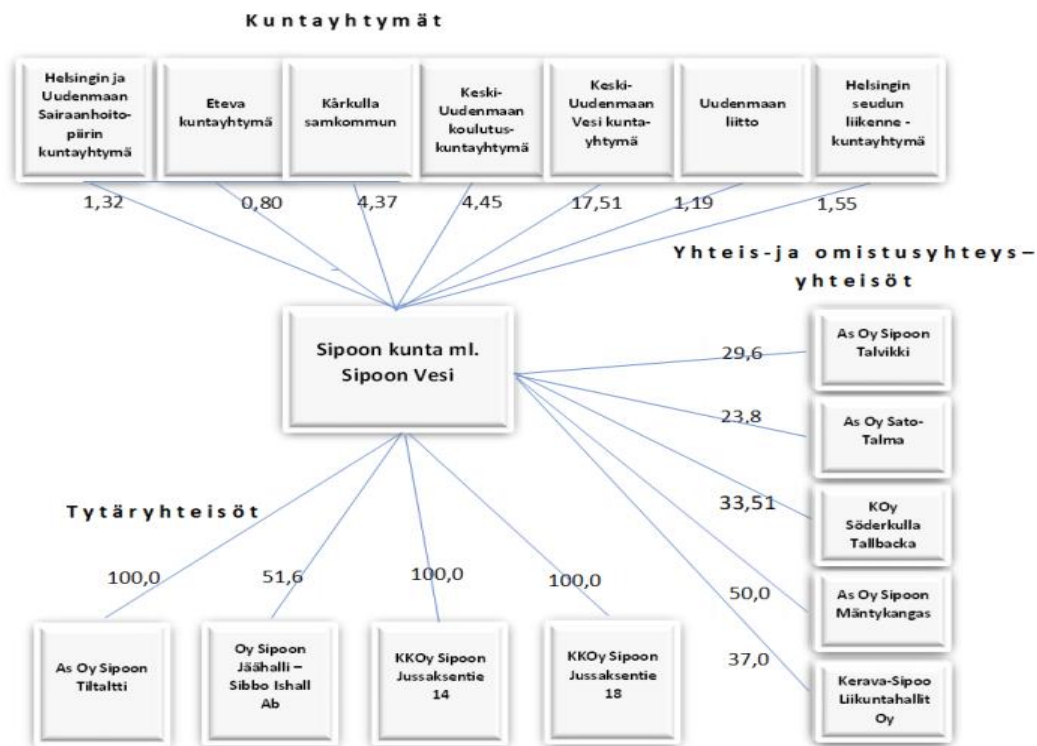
Kuntayhtymät

Helsingin ja Uudenmaan Sairaanhoitopiirin kuntayhtymä

Eteva kuntayhtymä

Kårkulla samkommun

Keski-Uudenmaan koulutuskuntayhtymä

Keski-Uudenmaan Vesi kuntayhtymä

Uudenmaan liitto

Helsingin seudun liikenne -kuntayhtymä

1,32

0,80

4,37

4,45

17,51

1,19

1,55

Yhteis-ja omistusyhteys–yhteisöt

Sipoon kunta ml. Sipoon Vesi

29,6

As Oy Sipoon Talvikki

23,8

As Oy Sato-Talma

33,51

KOy Söderkulla Tallbacka

50,0

As Oy Sipoon Mäntykangas

37,0

Kerava-Sipoo Liikuntahallit Oy

Tytäryhteisöt

100,0

51,6

100,0

100,0

As Oy Sipoon Tiltaltti

Oy Sipoon Jäähalli – Sibbo Ishall Ab

KKOy Sipoon Jussaksentie 14

KKOy Sipoon Jussaksentie 18